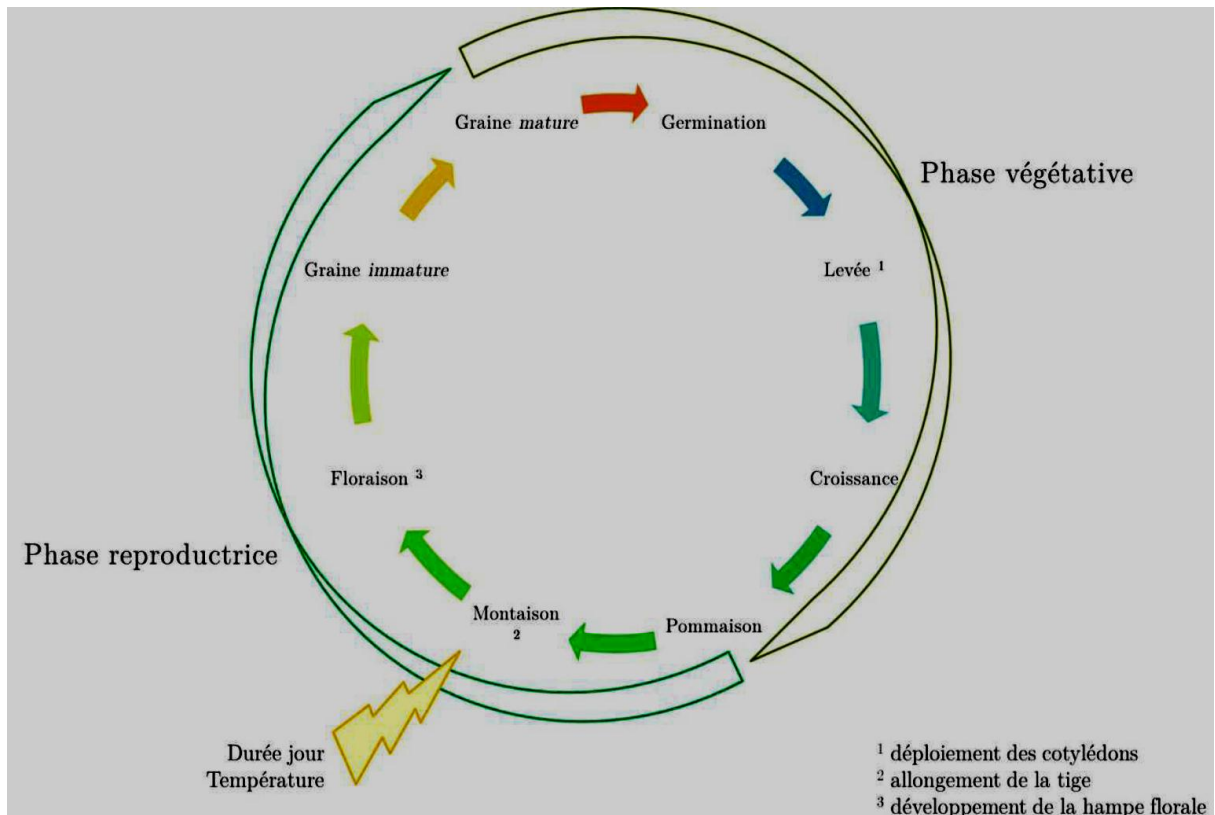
Graine mature

Germination

Phase végétative

Levée $^1$

Croissance

Pommaison

Montaison $^2$

Floraison $^3$

Graine immature

Phase reproductrice

Durée jour
Température

$^1$ déploiement des cotylédons
$^2$ allongement de la tige
$^3$ développement de la hampe florale